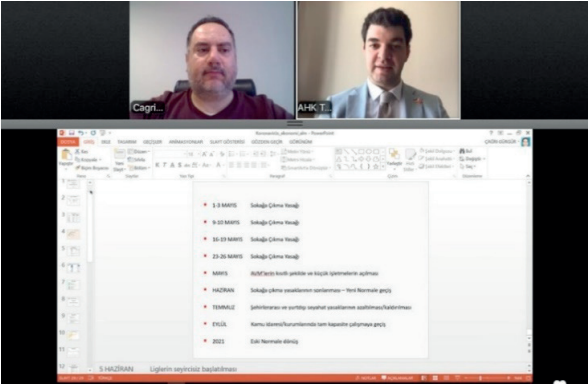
Cagri...

AHK T...

Koronavirüs_ekonomi.pptx - PowerPoint

DOSYA GİRİŞ EKLE TASARIM GEÇİŞLER ANİMASYONLAR SLAYT GÖSTERİSİ GÖZDEN GEÇİR GÖRÜNÜM

ÇAĞRI GÜRGÜR

1-3 MAYIS Sokağa Çıkma Yasağı

9-10 MAYIS Sokağa Çıkma Yasağı

16-19 MAYIS Sokağa Çıkma Yasağı

23-26 MAYIS Sokağa Çıkma Yasağı

MAYIS AVM'lerin kısıtlı şekilde ve küçük işletmelerin açılması

HAZİRAN Sokağa çıkma yasaklarının sonlanması – Yeni Normale geçiş

TEMMUZ Şehirlerarası ve yurtdışı seyahat yasaklarının azaltılması/kaldırılması

EYLÜL Kamu idareleri/kurumlarında tam kapasite çalışmaya geçiş

2021 Eski Normale dönüş

5 HAZİRAN Liglerin seyircisiz başlatılması